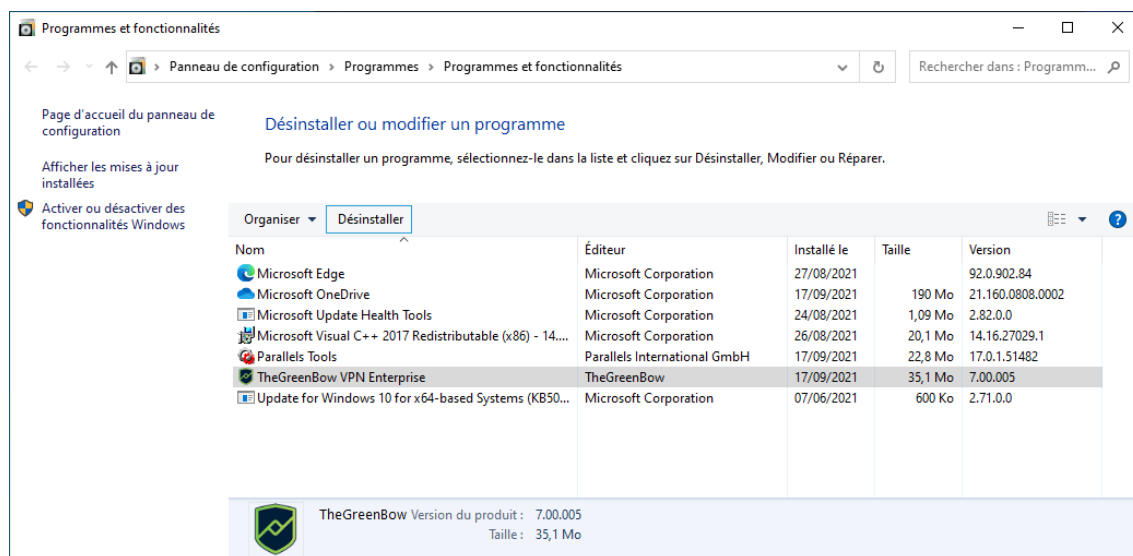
Programmes et fonctionnalités

Panneau de configuration > Programmes > Programmes et fonctionnalités

Rechercher dans : Programm...

Page d'accueil du panneau de configuration

Afficher les mises à jour installées

Activer ou désactiver des fonctionnalités Windows

Désinstaller ou modifier un programme

Pour désinstaller un programme, sélectionnez-le dans la liste et cliquez sur Désinstaller, Modifier ou Réparer.

Organiser ▾ Désinstaller

| Nom | Éditeur | Installé le | Taille | Version |
|---|---|---|---|---|
| Microsoft Edge | Microsoft Corporation | 27/08/2021 | | 92.0.902.84 |
| Microsoft OneDrive | Microsoft Corporation | 17/09/2021 | 190 Mo | 21.160.0808.0002 |
| Microsoft Update Health Tools | Microsoft Corporation | 24/08/2021 | 1,09 Mo | 2.82.0.0 |
| Microsoft Visual C++ 2017 Redistributable (x86) - 14.... | Microsoft Corporation | 26/08/2021 | 20,1 Mo | 14.16.27029.1 |
| Parallels Tools | Parallels International GmbH | 17/09/2021 | 22,8 Mo | 17.0.1.51482 |
| TheGreenBow VPN Enterprise | TheGreenBow | 17/09/2021 | 35,1 Mo | 7.00.005 |
| Update for Windows 10 for x64-based Systems (KB50... | Microsoft Corporation | 07/06/2021 | 600 Ko | 2.71.0.0 |

TheGreenBow Version du produit : 7.00.005
Taille : 35,1 Mo